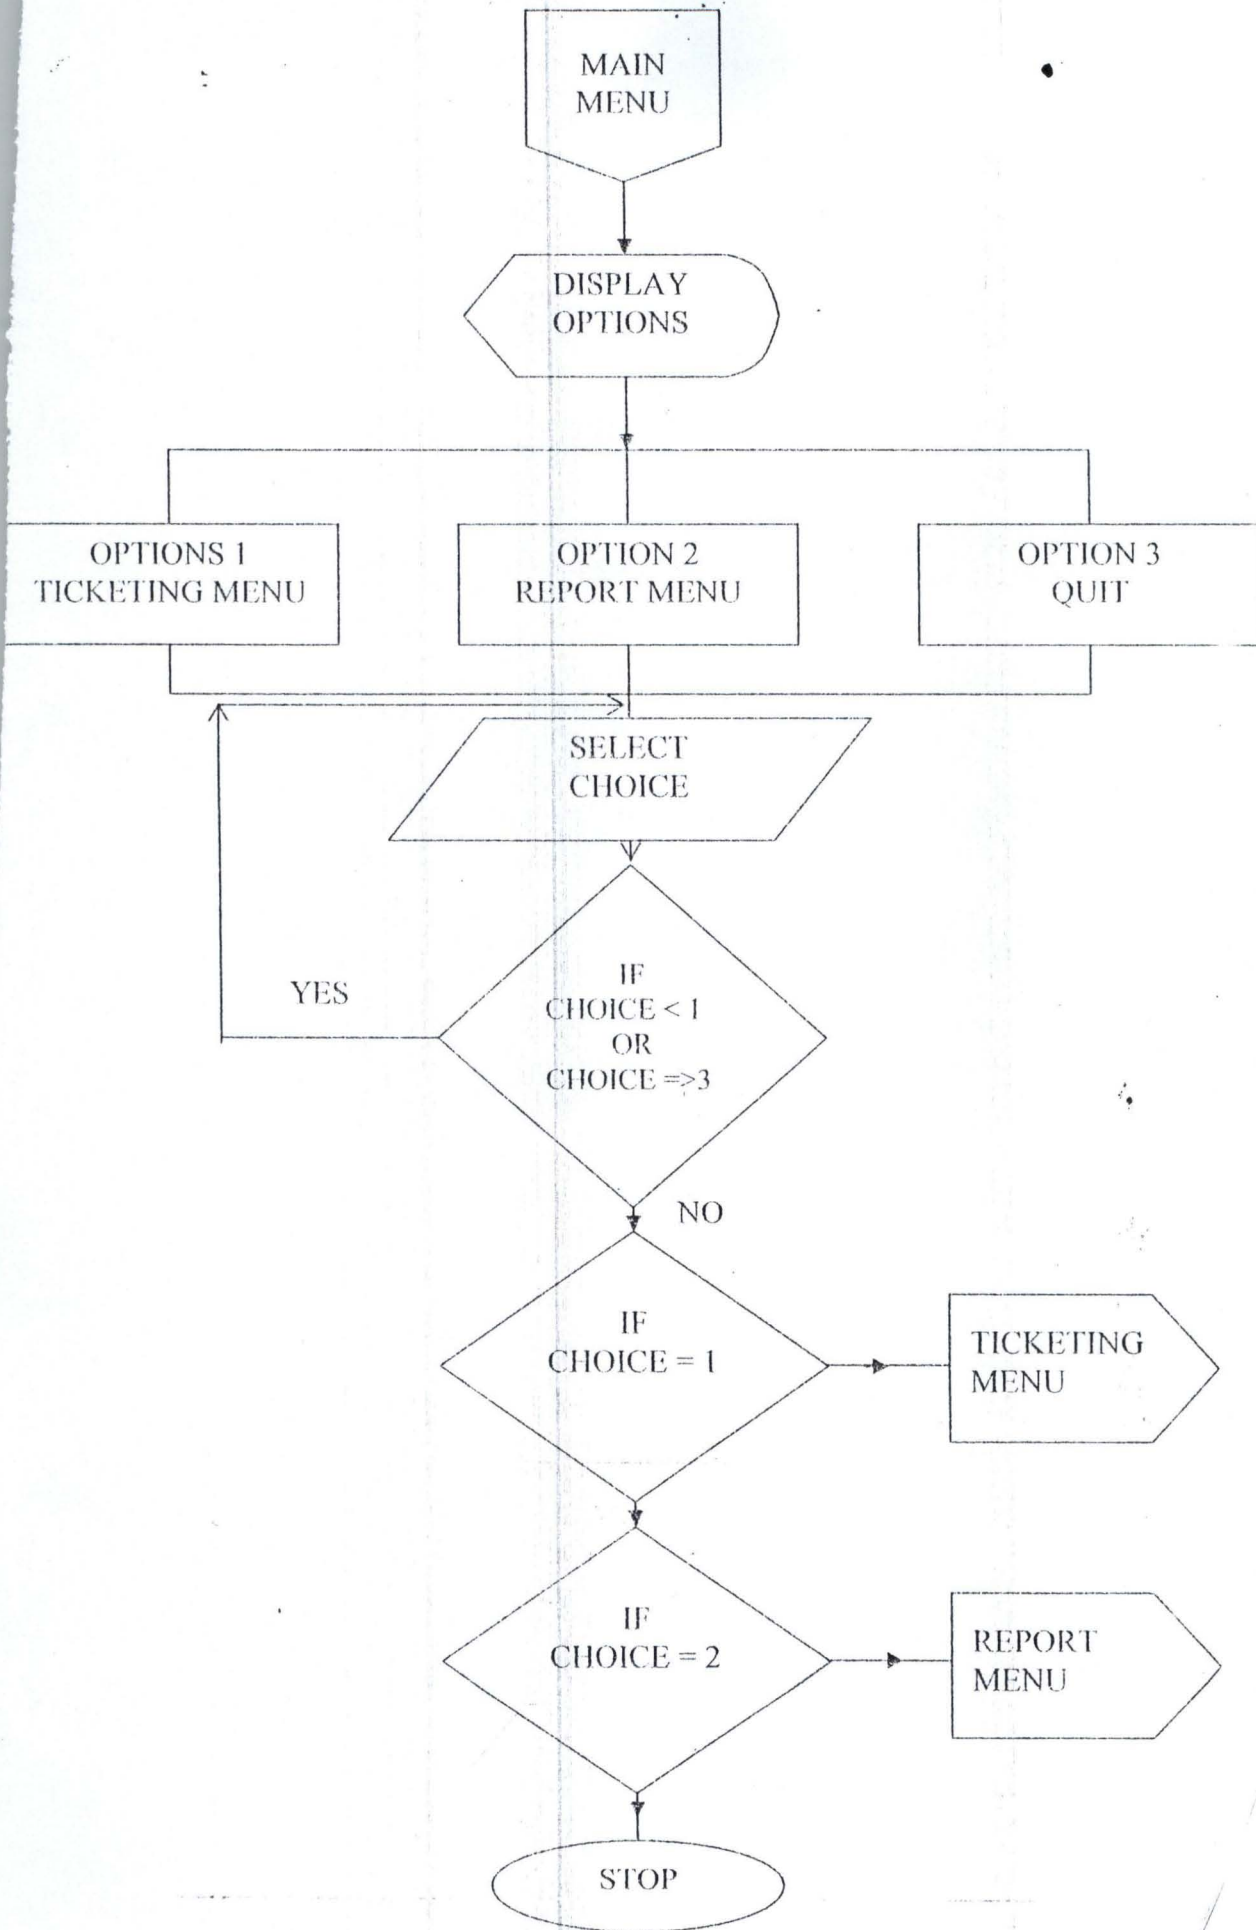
MAIN MENU

DISPLAY OPTIONS

OPTIONS 1 TICKETING MENU

OPTION 2 REPORT MENU

OPTION 3 QUIT

SELECT CHOICE

YES

IF CHOICE < 1 OR CHOICE =>3

NO

IF CHOICE = 1

TICKETING MENU

IF CHOICE = 2

REPORT MENU

STOP